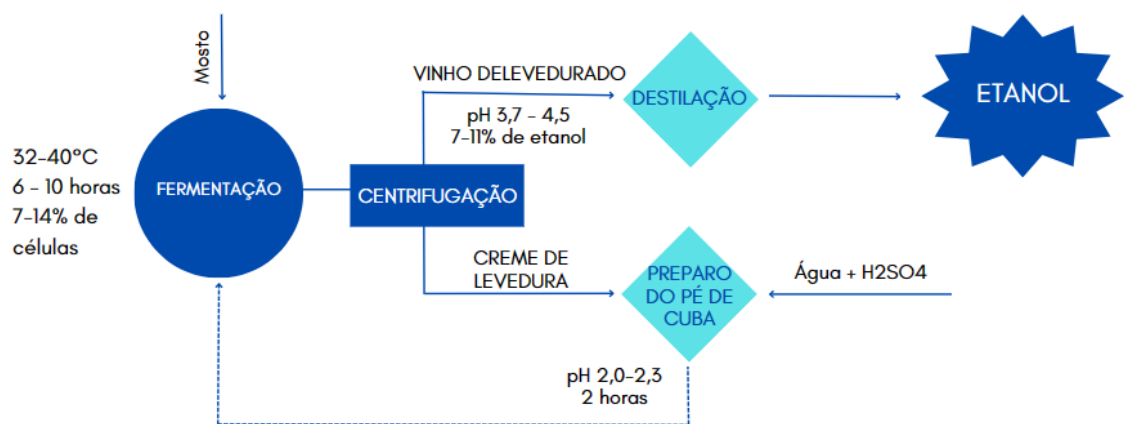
Mosto

32-40°C
6 - 10 horas
7-14% de
células

FERMENTAÇÃO

CENTRIFUGAÇÃO

VINHO DELEVEDURADO

pH 3,7 - 4,5
7-11% de etanol

DESTILAÇÃO

ETANOL

CREME DE
LEVEDURA

PREPARO
DO PÉ DE
CUBA

Água + H2SO4

pH 2,0-2,3
2 horas